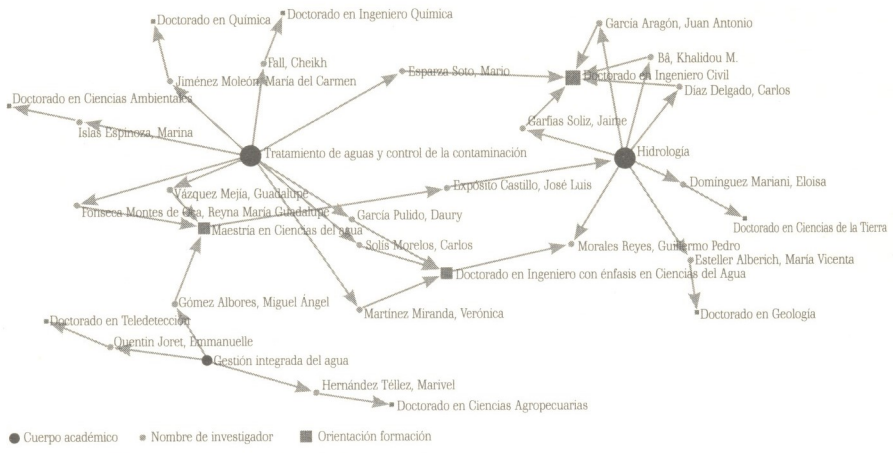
Doctorado en Química
Doctorado en Ingeniero Química
Fall, Cheikh
Jiménez Moleón, María del Carmen
Esparza Soto, Mario
García Aragón, Juan Antonio
Bâ, Khalidou M.
Doctorado en Ingeniero Civil
Díaz Delgado, Carlos
Doctorado en Ciencias Ambientales
Islas Espinoza, Marina
Garfias Soliz, Jaime
Tratamiento de aguas y control de la contaminación
Hidrología
Vázquez Mejía, Guadalupe
Expósito Castillo, José Luis
Domínguez Mariani, Eloisa
Fonseca Montes de Oca, Reyna María Guadalupe
García Pulido, Daury
Doctorado en Ciencias de la Tierra
Maestría en Ciencias del agua
Solís Morelos, Carlos
Morales Reyes, Guillermo Pedro
Esteller Alberich, María Vicenta
Doctorado en Ingeniero con énfasis en Ciencias del Agua
Gómez Albores, Miguel Ángel
Doctorado en Geología
Martínez Miranda, Verónica
Doctorado en Teledetección
Quentin Joret, Emmanuelle
Gestión integrada del agua
Hernández Téllez, Marivel
Doctorado en Ciencias Agropecuarias
Cuerpo académico
Nombre de investigador
Orientación formación